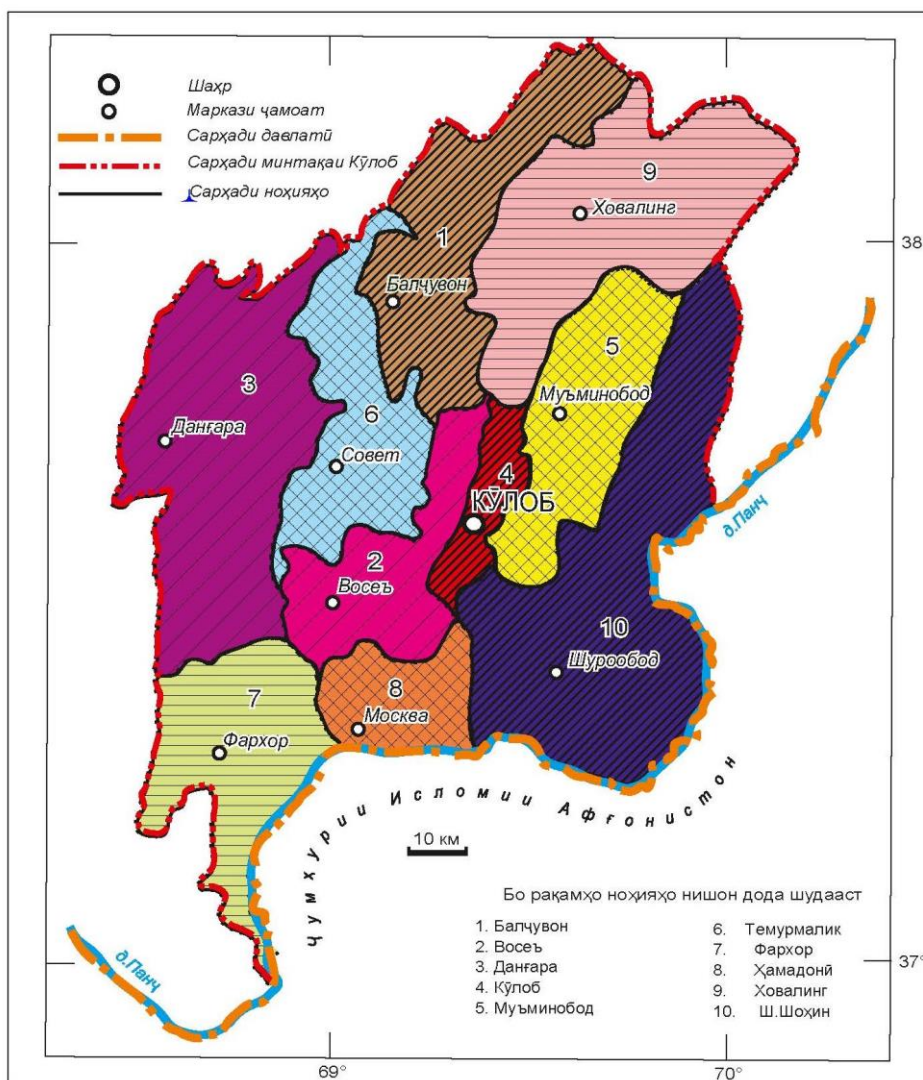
Шаҳр
Маркази ҷамоат
Сарҳади давлатӣ
Сарҳади минтақаи Кӯлоб
Сарҳади ноҳияҳо

1
Балҷувон
9
Ховалинг
38°
3
Данғара
6
Совет
5
Муъминобод
4
КӮЛОБ
2
Восеъ
10
Шурообод
д.Панч
7
Фарҳор
8
Москва

Ҷумҳурии Исломии Афғонистон

10 км

д.Панч

Бо рақамҳо ноҳияҳо нишон дода шудааст

1. Балҷувон
2. Восеъ
3. Данғара
4. Кӯлоб
5. Муъминобод
6. Темурмалик
7. Фарҳор
8. Ҳамадонӣ
9. Ховалинг
10. Ш.Шоҳин

37°
69°
70°